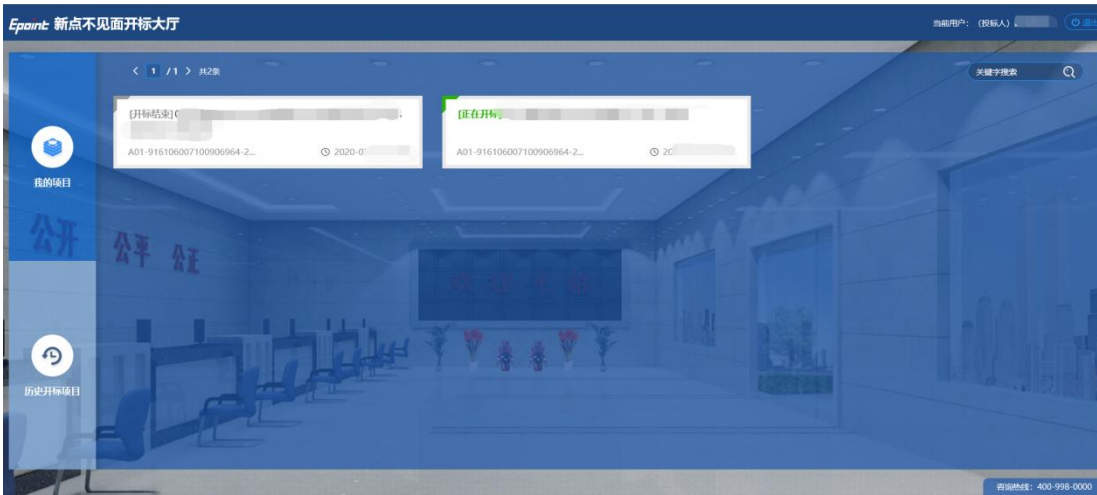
Epoint 新点不见面开标大厅

当前用户：(投标人) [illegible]

退出

< 1 /1 > 共2条

关键字搜索

[开标结束] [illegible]

A01-916106007100906964-2...

2020-0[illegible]

[正在开标] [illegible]

A01-916106007100906964-2...

20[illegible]

我的项目

历史开标项目

公开 公平 公正

咨询热线：400-998-0000